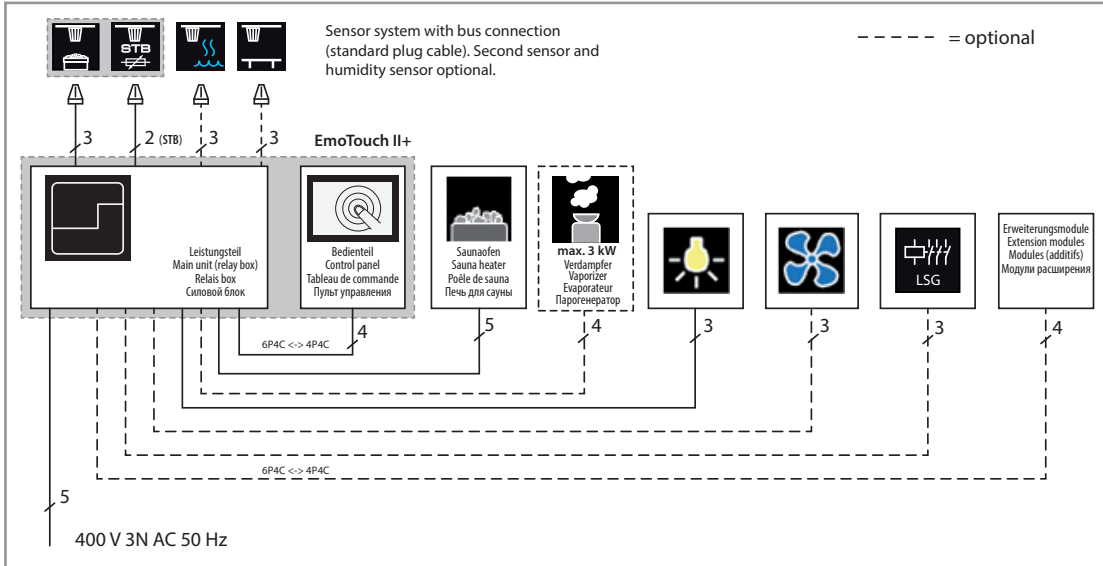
STB

Sensor system with bus connection (standard plug cable). Second sensor and humidity sensor optional.

= optional

3
2 (STB)
3
3

EmoTouch II+

Leistungsteil
Main unit (relay box)
Relais box
Силовой блок

Bedienteil
Control panel
Tableau de commande
Пульт управления

Saunaofen
Sauna heater
Poêle de sauna
Печь для сауны

max. 3 kW
Verdampfer
Vaporizer
Evaporateur
Парогенератор

LSG

Erweiterungsmodule
Extension modules
Modules (additifs)
Модули расширения

6P4C <-> 4P4C
4
5
4
3
3
3
4

6P4C <-> 4P4C

5

400 V 3N AC 50 Hz